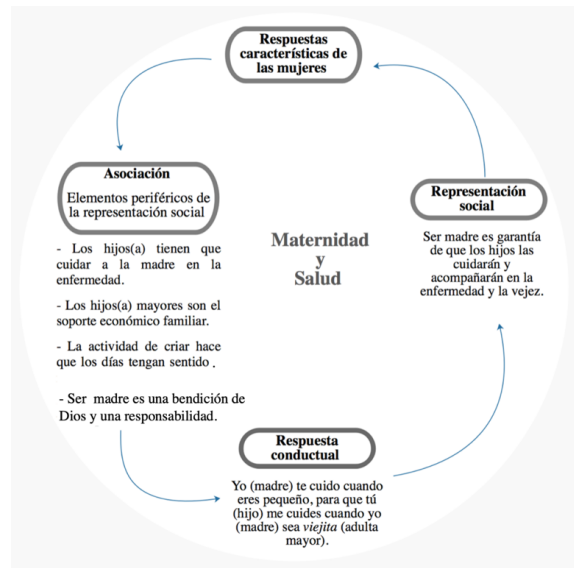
Respuestas características de las mujeres

Asociación

Elementos periféricos de la representación social

- Los hijos(a) tienen que cuidar a la madre en la enfermedad.

- Los hijos(a) mayores son el soporte económico familiar.

- La actividad de criar hace que los días tengan sentido.

- Ser madre es una bendición de Dios y una responsabilidad.

Maternidad y Salud

Representación social

Ser madre es garantía de que los hijos las cuidarán y acompañarán en la enfermedad y la vejez.

Respuesta conductual

Yo (madre) te cuido cuando eres pequeño, para que tú (hijo) me cuides cuando yo (madre) sea viejita (adulta mayor).